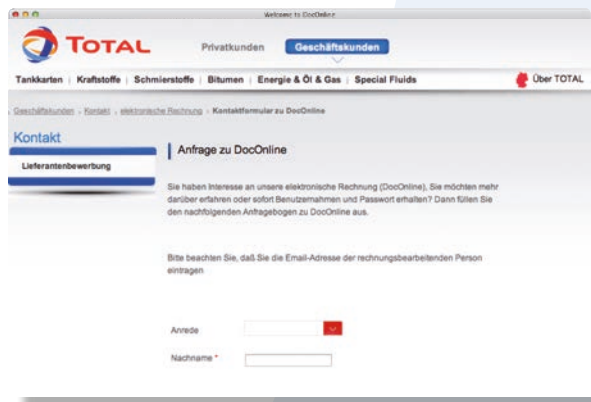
Welcome to DocOnline

TOTAL

Privatkunden

Geschäftskunden

Tankkarten | Kraftstoffe | Schmierstoffe | Bitumen | Energie & Öl & Gas | Special Fluids

Über TOTAL

› Geschäftskunden › Kontakt › elektronische Rechnung › Kontaktformular zu DocOnline

Kontakt

Lieferantenbewerbung

Anfrage zu DocOnline

Sie haben Interesse an unsere elektronische Rechnung (DocOnline), Sie möchten mehr darüber erfahren oder sofort Benutzernahmen und Passwort erhalten? Dann füllen Sie den nachfolgenden Anfragebogen zu DocOnline aus.

Bitte beachten Sie, daß Sie die Email-Adresse der rechnungsbearbeitenden Person eintragen

Anrede

Nachname *